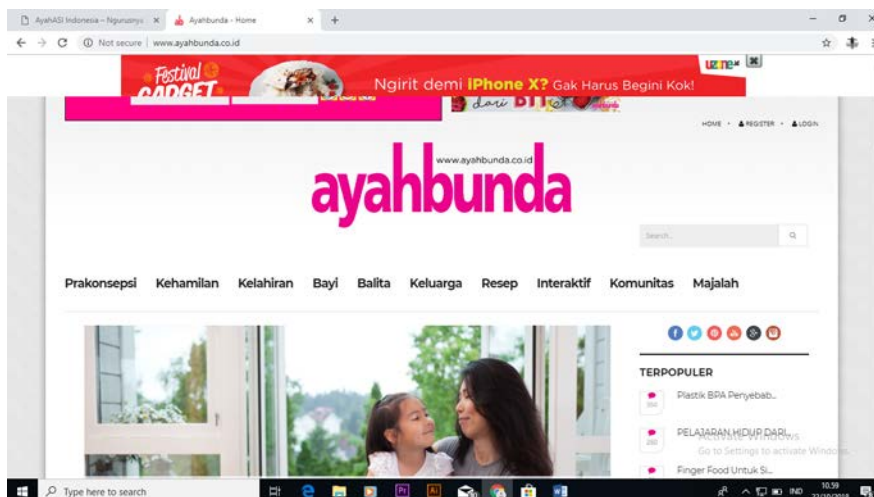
AyahASI Indonesia – Ngurusinya ×
Ayahbunda - Home ×
+
Not secure | www.ayahbunda.co.id

Festival GADGET
Ngirit demi iPhone X? Gak Harus Begini Kok!
uzone
dari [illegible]

HOME · REGISTER · LOGIN

www.ayahbunda.co.id
ayahbunda

Search...

Prakonsepsi Kehamilan Kelahiran Bayi Balita Keluarga Resep Interaktif Komunitas Majalah

TERPOPULER

Plastik BPA Penyebab...
PELAJARAN HIDUP DARI...
Finger Food Untuk Si...

Activate Windows
Go to Settings to activate Windows.

Type here to search
IND 10.59